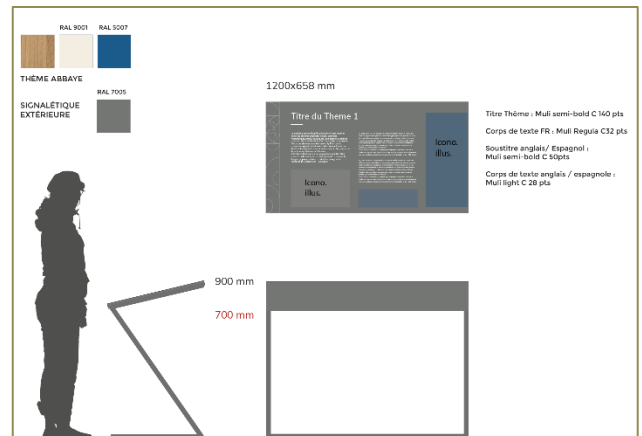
RAL 9001 RAL 5007

THÈME ABBAYE

RAL 7005

SIGNALÉTIQUE EXTÉRIEURE

1200x658 mm

Titre du Theme 1

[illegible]

Icono. illus.

Icono. illus.

Titre Thème : Muli semi-bold C 140 pts

Corps de texte FR : Muli Regula C32 pts

Soustitre anglais/ Espagnol : Muli semi-bold C 50pts

Corps de texte anglais / espagnole : Muli light C 28 pts

900 mm

700 mm